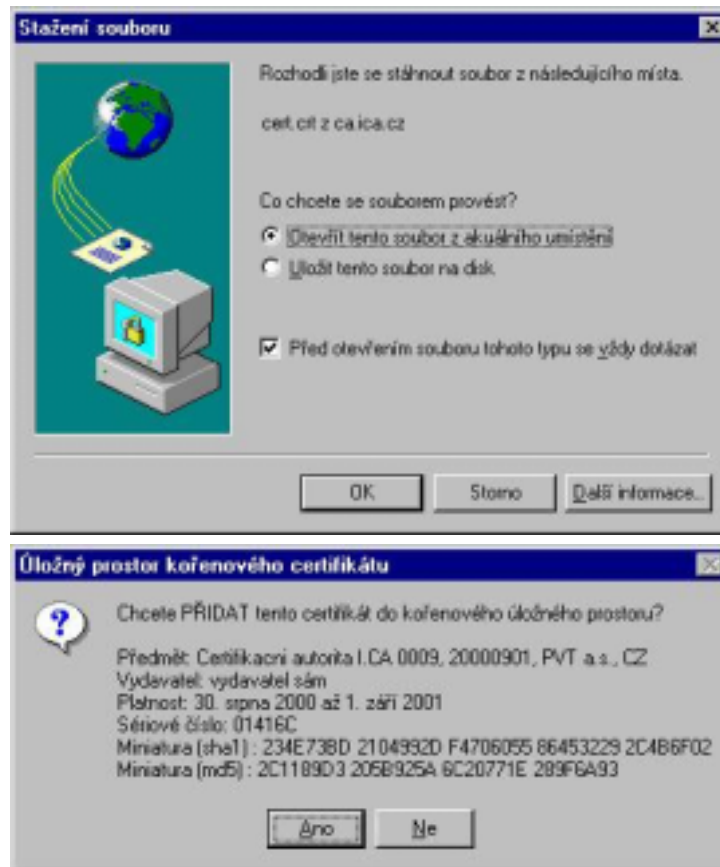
Stažení souboru

Rozhodli jste se stáhnout soubor z následujícího místa.

cert.crt z ca.ica.cz

Co chcete se souborem provést?

Otevřít tento soubor z akuálního umístění

Uložit tento soubor na disk

Před otevřením souboru tohoto typu se vždy dotázat

OK

Storno

Další informace...

Úložný prostor kořenového certifikátu

Chcete PŘIDAT tento certifikát do kořenového úložného prostoru?

Předmět: Certifikacni autorita I.CA 0009, 20000901, PVT a.s., CZ
Vydavatel: vydavatel sám
Platnost: 30. srpna 2000 až 1. září 2001
Sériové číslo: 01416C
Miniatura (sha1) : 234E73BD 2104992D F4706055 86453229 2C4B6F02
Miniatura (md5) : 2C1189D3 205B925A 6C20771E 289F6A93

Ano

Ne